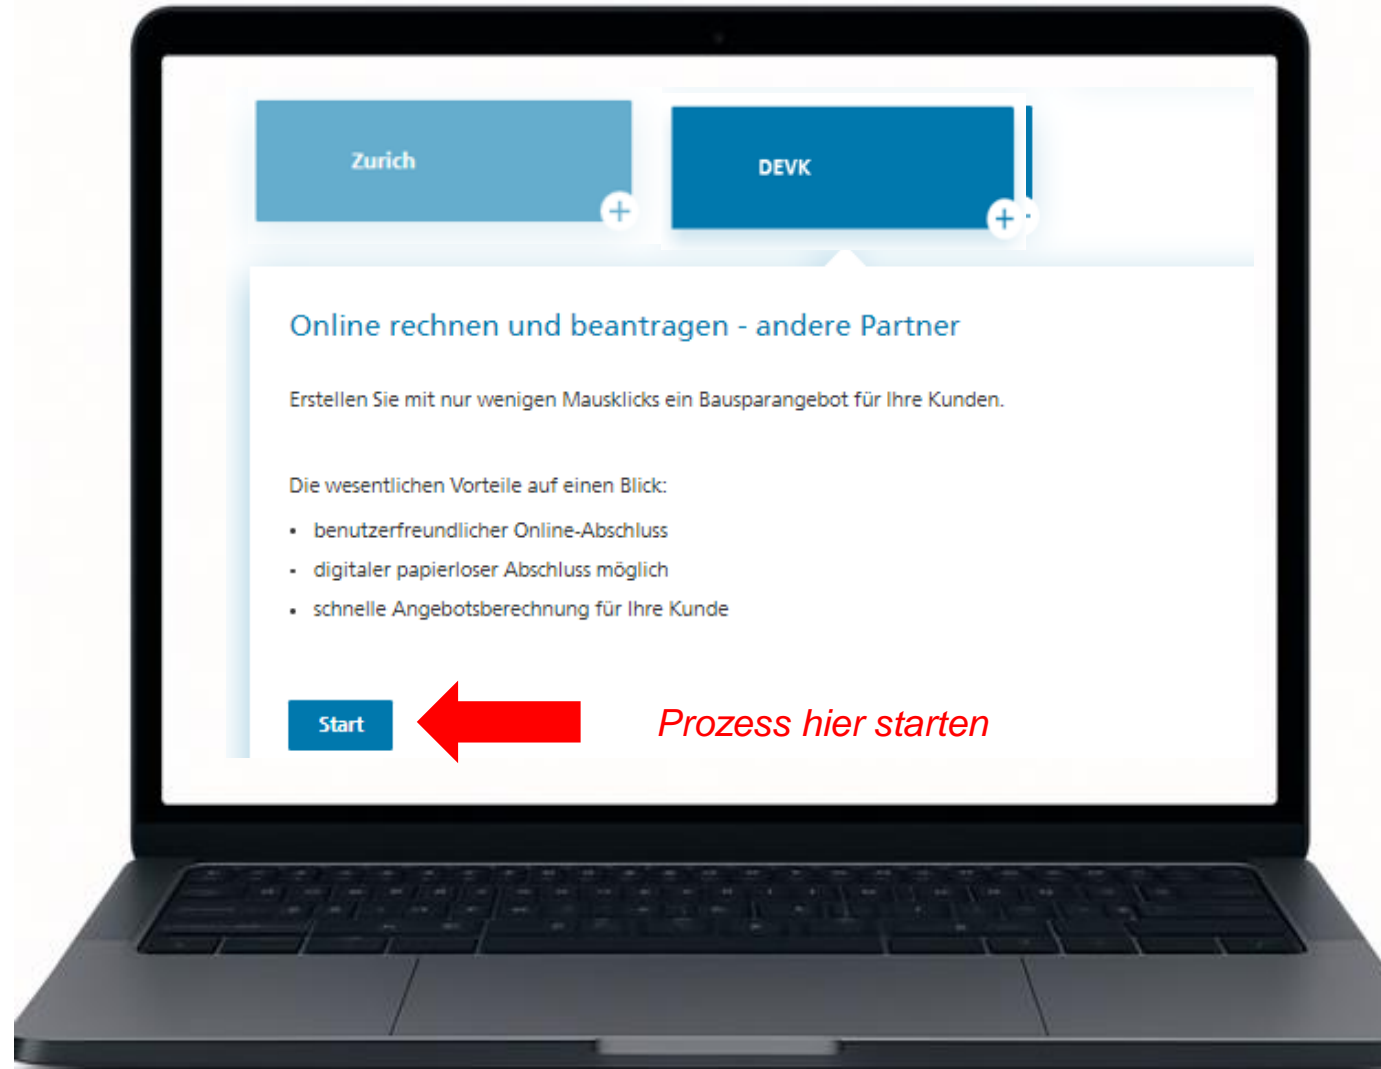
Zurich

DEVK

Online rechnen und beantragen - andere Partner

Erstellen Sie mit nur wenigen Mausklicks ein Bausparangebot für Ihre Kunden.

Die wesentlichen Vorteile auf einen Blick:

- benutzerfreundlicher Online-Abschluss
- digitaler papierloser Abschluss möglich
- schnelle Angebotsberechnung für Ihre Kunde

Start

Prozess hier starten